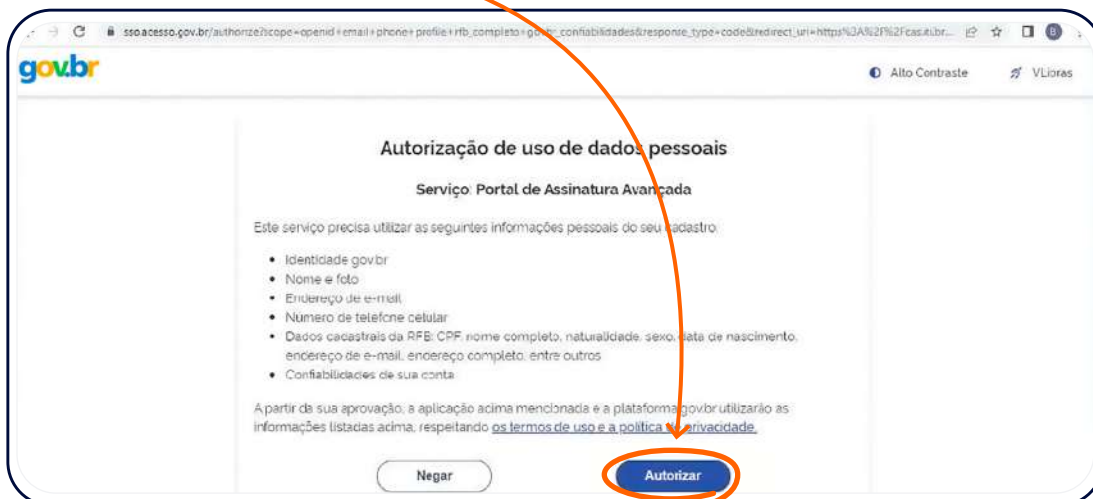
sso.acesso.gov.br/authorize?scope=openid+email+phone+profile+rfb_completo+govbr_confiabilidades&response_type=code&redirect_uri=https%3A%2F%2Fcas.iti.br...

gov.br

Alto Contraste

VLibras

Autorização de uso de dados pessoais

Serviço: Portal de Assinatura Avançada

Este serviço precisa utilizar as seguintes informações pessoais do seu cadastro:

- Identidade gov.br
- Nome e foto
- Endereço de e-mail
- Número de telefone celular
- Dados cadastrais da RFB: CPF, nome completo, naturalidade, sexo, data de nascimento, endereço de e-mail, endereço completo, entre outros
- Confiabilidades de sua conta

A partir da sua aprovação, a aplicação acima mencionada e a plataforma gov.br utilizarão as informações listadas acima, respeitando os termos de uso e a política de privacidade.

Negar

Autorizar